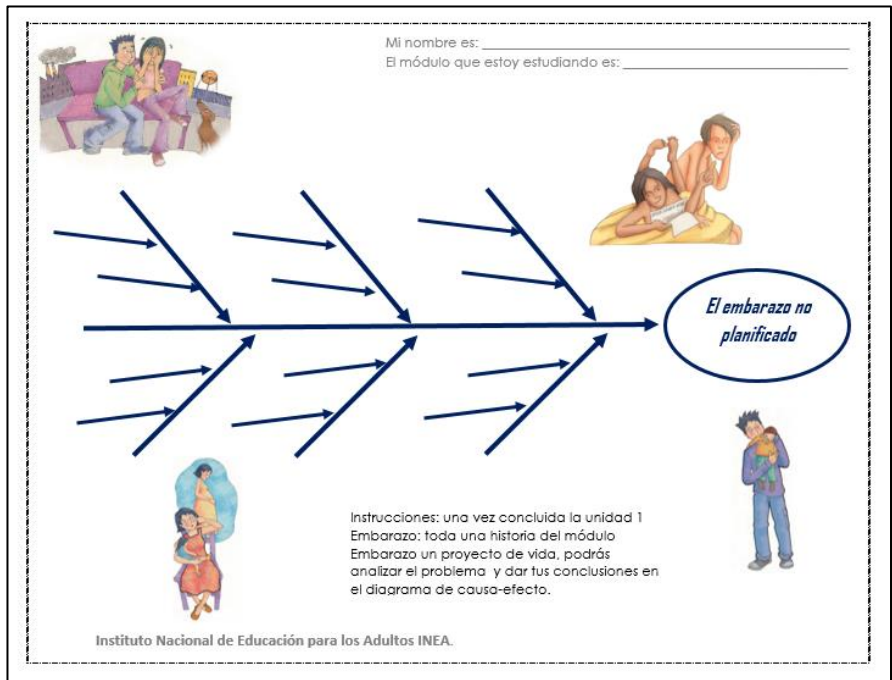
Mi nombre es: ___________________________________________

El módulo que estoy estudiando es: ___________________________

El embarazo no planificado

Instrucciones: una vez concluida la unidad 1 Embarazo: toda una historia del módulo Embarazo un proyecto de vida, podrás analizar el problema y dar tus conclusiones en el diagrama de causa-efecto.

Instituto Nacional de Educación para los Adultos INEA.